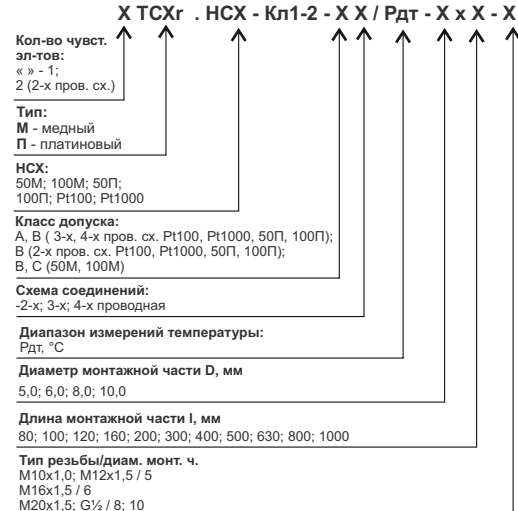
X ТСХг . НСХ - Кл1-2 - Х Х / Рдт - Х х Х - Х

Кол-во чувст. эл-тов:
« » - 1;
2 (2-х пров. сх.)

Тип:
М - медный
П - платиновый

НСХ:
50М; 100М; 50П;
100П; Pt100; Pt1000

Класс допуска:
А, В ( 3-х, 4-х пров. сх. Pt100, Pt1000, 50П, 100П);
В (2-х пров. сх. Pt100, Pt1000, 50П, 100П);
В, С (50М, 100М)

Схема соединений:
-2-х; 3-х; 4-х проводная

Диапазон измерений температуры:
Рдт, °С

Диаметр монтажной части D, мм
5,0; 6,0; 8,0; 10,0

Длина монтажной части l, мм
80; 100; 120; 160; 200; 300; 400; 500; 630; 800; 1000

Тип резьбы/диам. монт. ч.
М10х1,0; М12х1,5 / 5
М16х1,5 / 6
М20х1,5; G½ / 8; 10